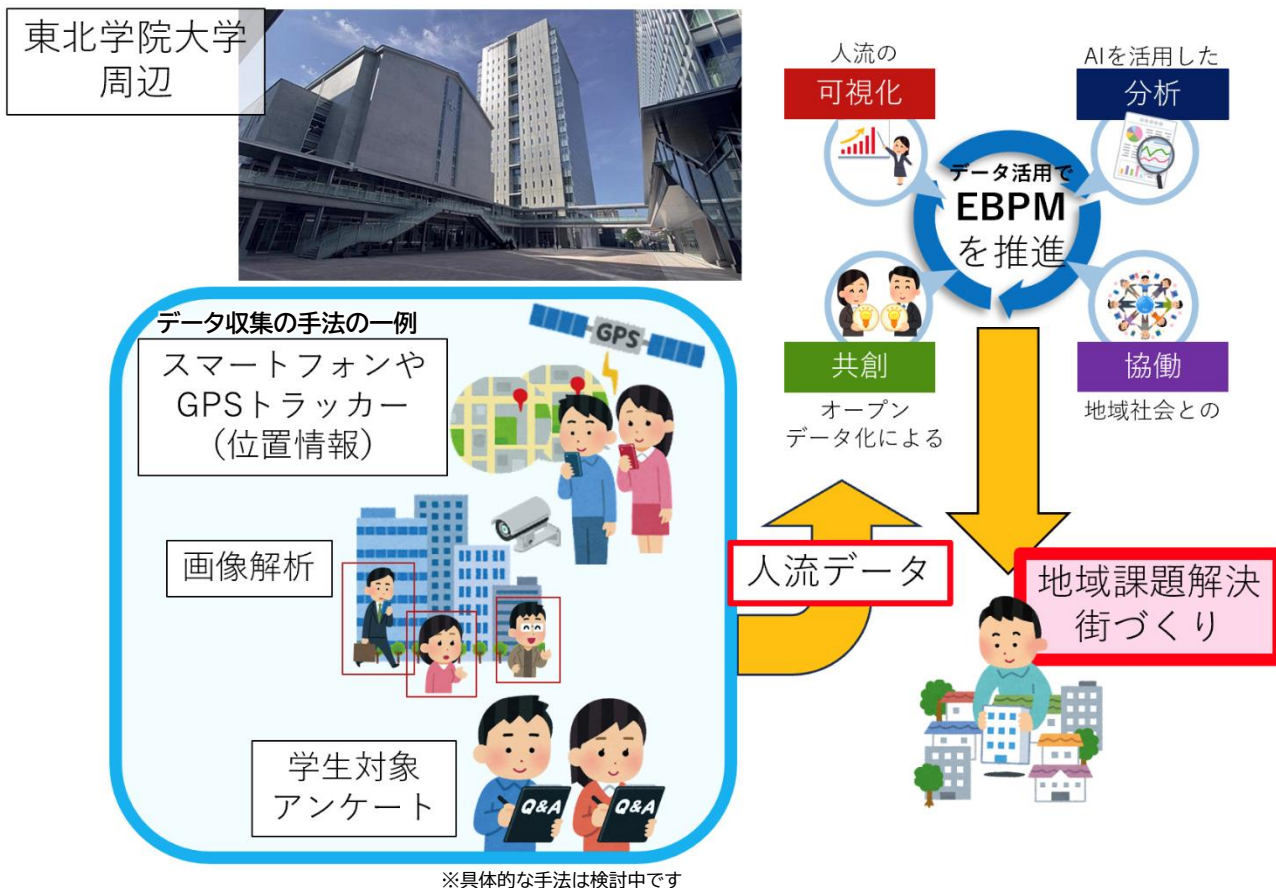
東北学院大学
周辺

人流の
可視化

AIを活用した
分析

データ活用で
EBPM
を推進

共創
オープン
データ化による

協働
地域社会との

データ収集の手法の一例

GPS

スマートフォンや
GPSトラッカー
(位置情報)

画像解析

学生対象
アンケート

Q&A

Q&A

人流データ

地域課題解決
街づくり

※具体的な手法は検討中です